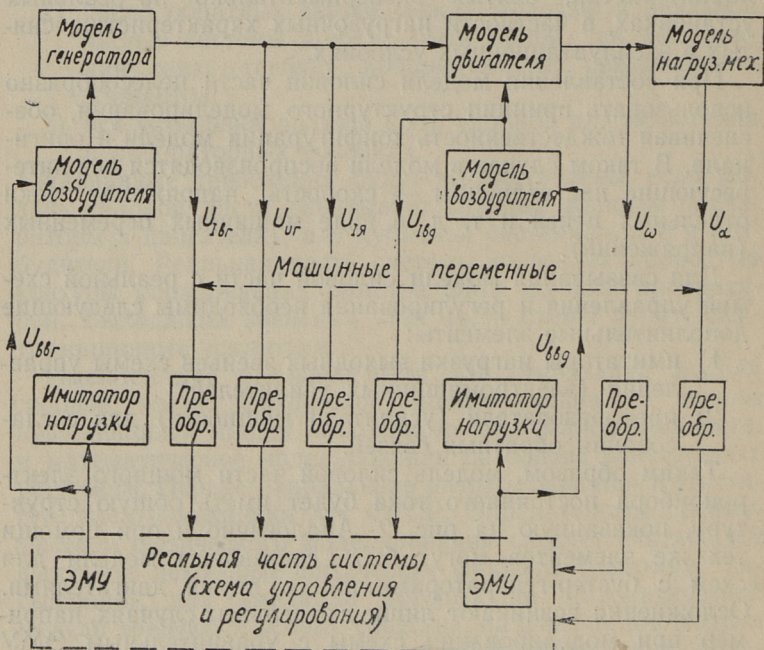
Модель генератора

Модель двигателя

Модель нагруз. мех.

Модель возбудителя

Модель возбудителя

$U_{Iвг}$ $U_{uг}$ $U_{Iя}$ $U_{Iвд}$ $U_{\omega}$ $U_{\alpha}$

Машинные переменные

$U_{ввг}$

$U_{ввд}$

Имитатор нагрузки

Пре-обр.

Пре-обр.

Пре-обр.

Пре-обр.

Имитатор нагрузки

Пре-обр.

Пре-обр.

ЭМУ

Реальная часть системы (схема управления и регулирования)

ЭМУ